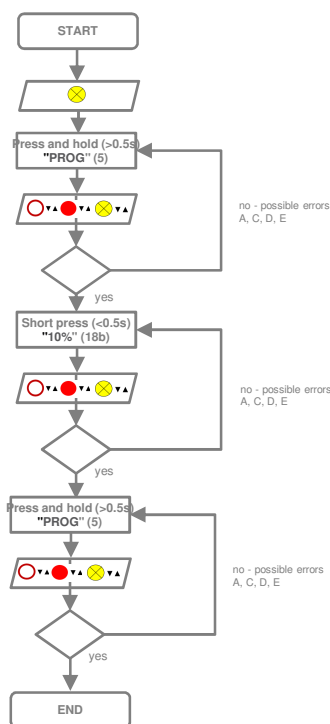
START

Press and hold (>0.5s) "PROG" (5)

▾▴ ▾▴ ▾▴

no - possible errors A, C, D, E

yes

Short press (<0.5s) "10%" (18b)

▾▴ ▾▴ ▾▴

no - possible errors A, C, D, E

yes

Press and hold (>0.5s) "PROG" (5)

▾▴ ▾▴ ▾▴

no - possible errors A, C, D, E

yes

END